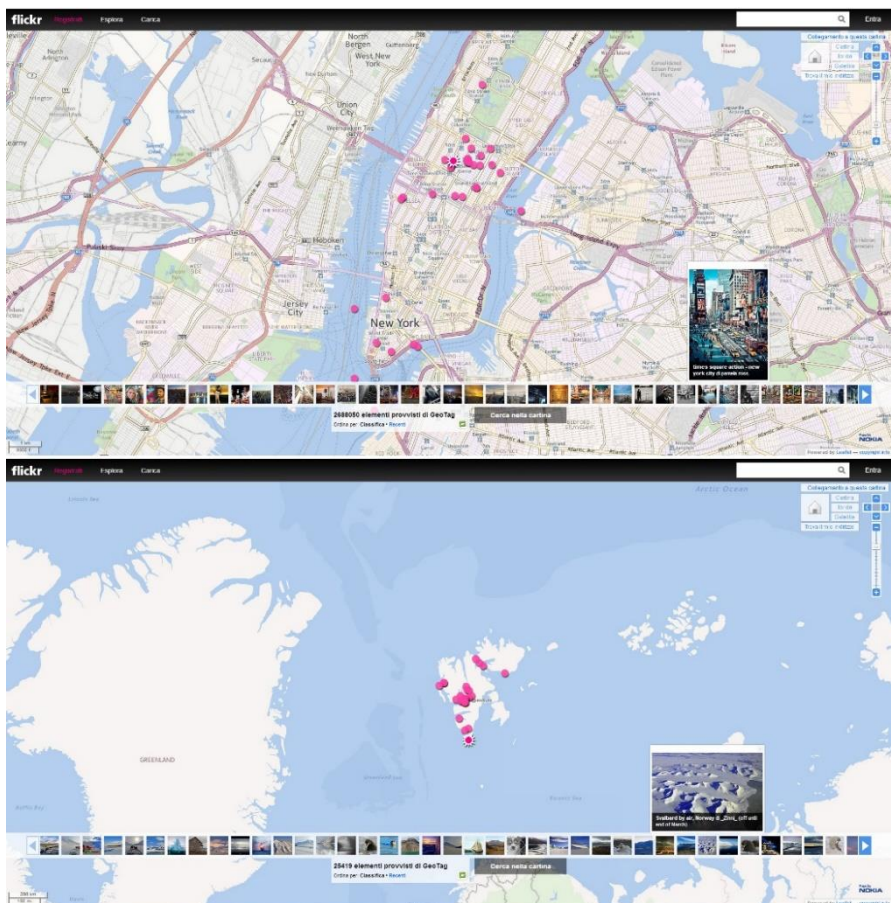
flickr Registrati Esplora Carica

Entra

Collegamento a questa cartina

Cartina
Ibrido
Satellite
Trova un indirizzo

North Bergen
Guttenberg
West New York
North Arlington
Secaucus
Union City
Weehawken
Hoboken
Jersey City
New York

Times square action - new york city di pennié mos

2688050 elementi provvisti di GeoTag
Ordina per: Classifica • Recenti

Cerca nella cartina

NOKIA

flickr Registrati Esplora Carica

Entra

Collegamento a questa cartina

Cartina
Ibrido
Satellite
Trova un indirizzo

Arctic Ocean
Lincoln Sea
GREENLAND
Baffin Bay

Svalbard by air, Norway di _Dimi_ (off until end of March)

25419 elementi provvisti di GeoTag
Ordina per: Classifica • Recenti

Cerca nella cartina

NOKIA